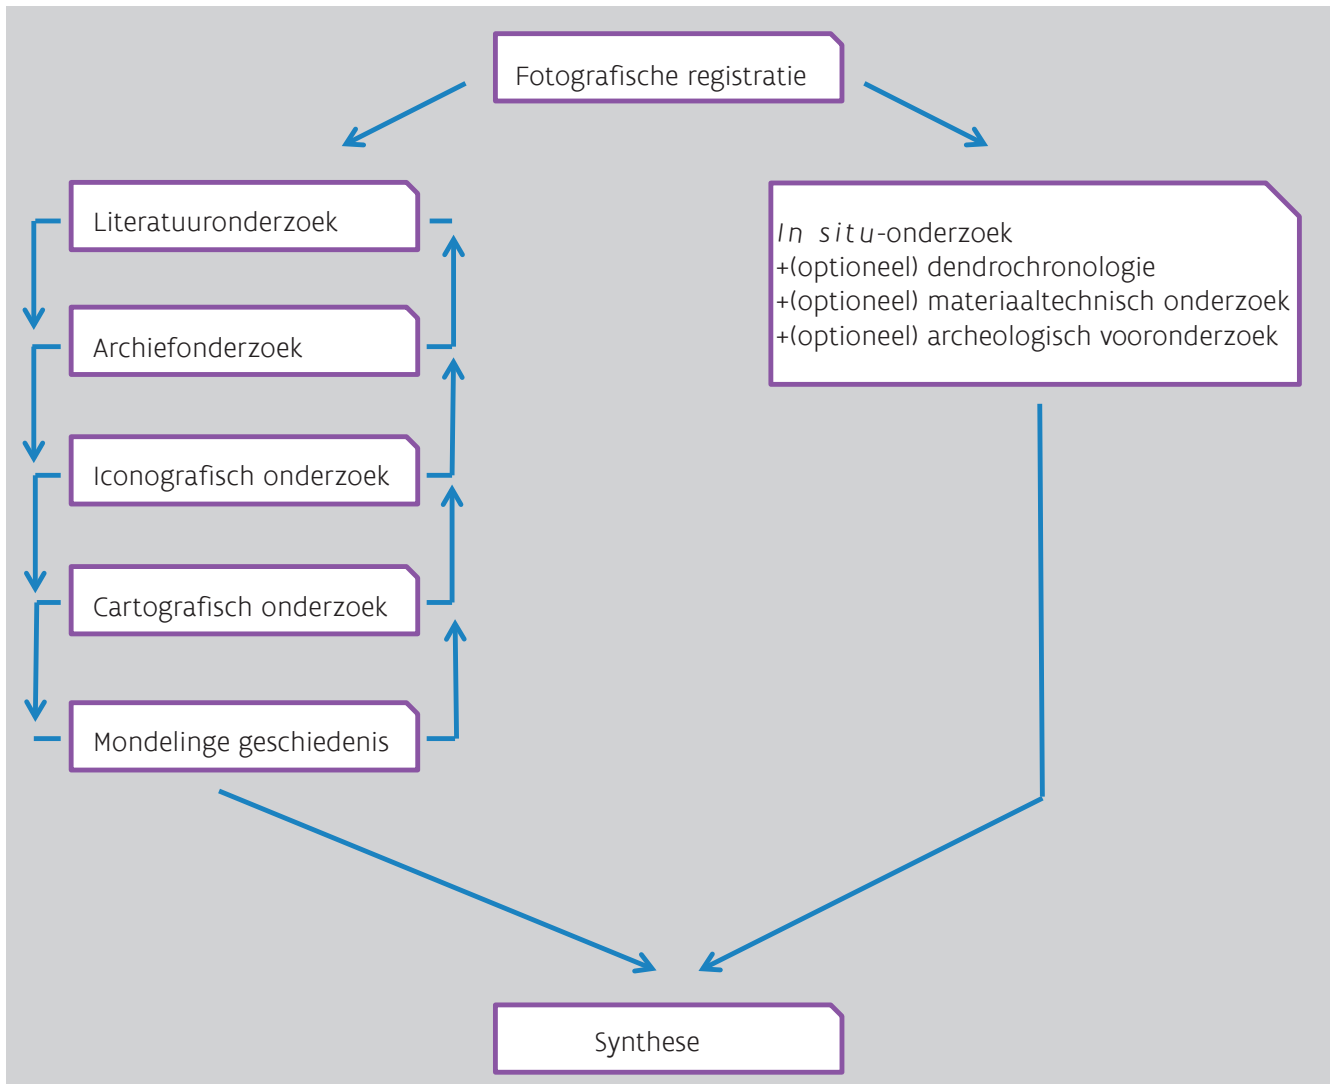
Fotografische registratie

Literatuuronderzoek

Archiefonderzoek

Iconografisch onderzoek

Cartografisch onderzoek

Mondelinge geschiedenis

*In situ*-onderzoek
+(optioneel) dendrochronologie
+(optioneel) materiaaltechnisch onderzoek
+(optioneel) archeologisch vooronderzoek

Synthese